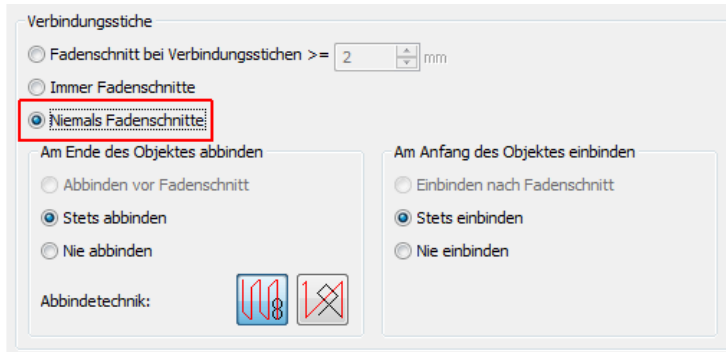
Verbindungsstiche

Fadenschnitt bei Verbindungsstichen >= 2 mm

Immer Fadenschnitte

Niemals Fadenschnitte

Am Ende des Objektes abbinden

Abbinden vor Fadenschnitt

Stets abbinden

Nie abbinden

Abbindetechnik:

Am Anfang des Objektes einbinden

Einbinden nach Fadenschnitt

Stets einbinden

Nie einbinden